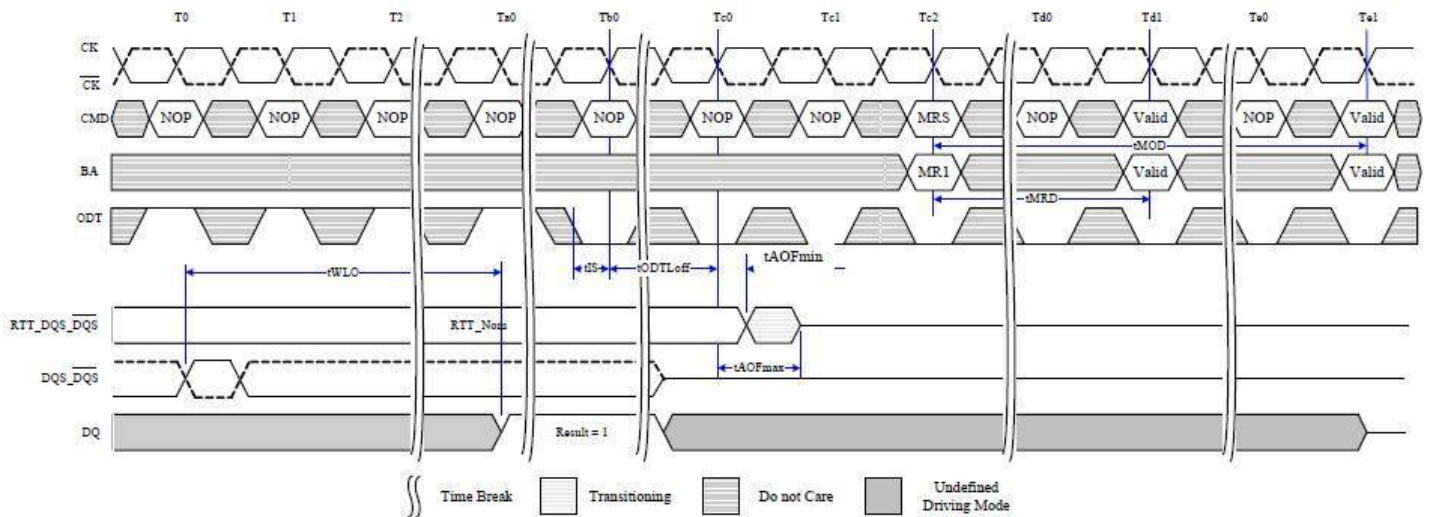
T0 T1 T2 Ta0 Tb0 Tc0 Tc1 Tc2 Td0 Td1 Te0 Te1

CK
$\overline{CK}$

CMD NOP NOP NOP NOP NOP NOP NOP MRS NOP Valid NOP Valid

tMOD

BA MR1 Valid Valid

tMRD

ODT

tWLO

tIS tODTLoff tAOFmin

RTT_DQS_$\overline{DQS}$

RTT_Nom

DQS_$\overline{DQS}$

tAOFmax

DQ

Result = 1

Time Break Transitioning Do not Care Undefined Driving Mode